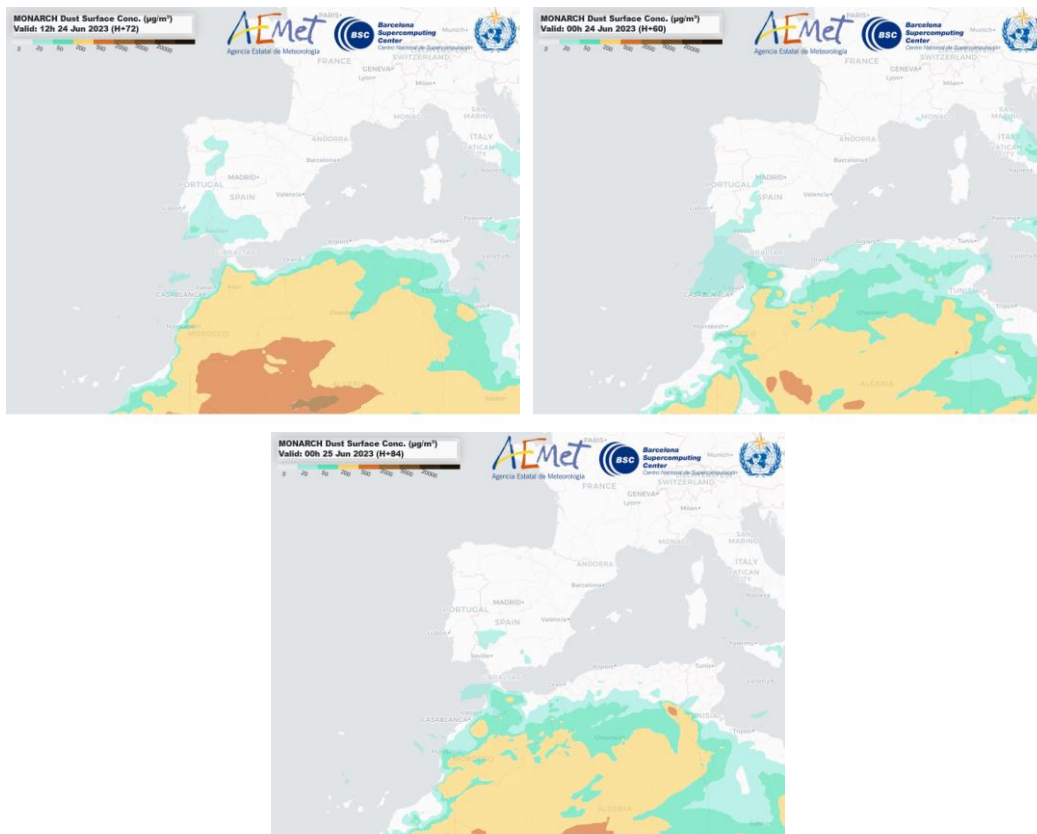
MONARCH Dust Surface Conc. (µg/m³)
Valid: 12h 24 Jun 2023 (H+72)
0 20 50 200 500 2000 5000 20000

AEMet
Agencia Estatal de Meteorología

BSC Barcelona Supercomputing Center
Centro Nacional de Supercomputación

PARIS
FRANCE
GENEVA
SWITZERLAND
Lyon
Munich
Milan
MONACO
SAN MARINO
ITALY
VATICAN CITY
ANDORRA
Barcelona
PORTUGAL
MADRID
SPAIN
Valencia
Lisbon
Sevilla
Naples
Palermo
Algiers
Tunis
Valletta
GIBRALTAR
Oran
CASABLANCA
Rabat
Constantine
MOROCCO
Marrakesh
ALGERIA
Tripoli

MONARCH Dust Surface Conc. (µg/m³)
Valid: 00h 24 Jun 2023 (H+60)
0 20 50 200 500 2000 5000 20000

AEMet
Agencia Estatal de Meteorología

BSC Barcelona Supercomputing Center
Centro Nacional de Supercomputación

PARIS
FRANCE
GENEVA
SWITZERLAND
Lyon
Munich
Milan
MONACO
SAN MARINO
ITALY
VATICAN CITY
ANDORRA
Barcelona
PORTUGAL
MADRID
SPAIN
Valencia
Lisbon
Sevilla
Naples
Palermo
Algiers
Tunis
TUNISIA
Valletta
Tripoli
Oran
CASABLANCA
Marrakesh
MOROCCO
ALGERIA

MONARCH Dust Surface Conc. (µg/m³)
Valid: 00h 25 Jun 2023 (H+84)
0 20 50 200 500 2000 5000 20000

AEMet
Agencia Estatal de Meteorología

BSC Barcelona Supercomputing Center
Centro Nacional de Supercomputación

PARIS
FRANCE
GENEVA
SWITZERLAND
Lyon
Munich
Milan
SAN MARINO
ITALY
VATICAN CITY
ANDORRA
Barcelona
PORTUGAL
MADRID
SPAIN
Valencia
Lisbon
Sevilla
Palermo
Algiers
Tunis
TUNISIA
Tripoli
GIBRALTAR
CASABLANCA
Constantine
ALGERIA